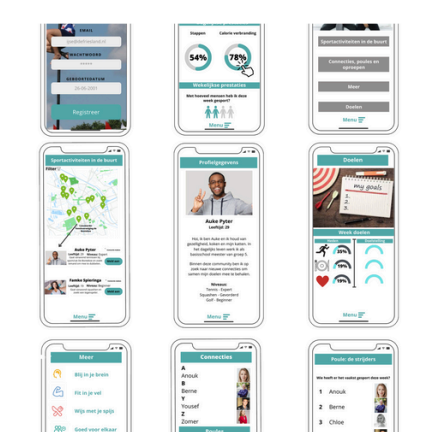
EMAIL
WACHTWOORD
GEBOORTEDATUM
26-06-2001
Registreer

Stappen
Calorie verbranding
54%
78%
Wekelijkse prestaties
Hoe vaak heeft iemand gesport?
Menu

Sportactiviteiten in de buurt
Connecties, poules en oproepen
Meer
Doelen
Menu

Sportactiviteiten in de buurt
Filter
Auke Pyter
Femke Spierings
Menu

Profielgegevens
Auke Pyter
Leeftijd: 28
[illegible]
Niveaus:
Tennis - Expert
Squashen - Gevorderd
Golf - Beginner
Menu

Doelen
my goals
Week doelen
Menu

Meer
Blij in je brein
Fit in je vel
Wijs met je wijs
Goed voor elkaar

Connecties
A
Anouk
B
Bernie
Y
Yousef
Z
Zomer

Poule: de strijders
Wie loopt er het snelst gesport deze week?
1 Anouk
2 Bernie
3 Chloe